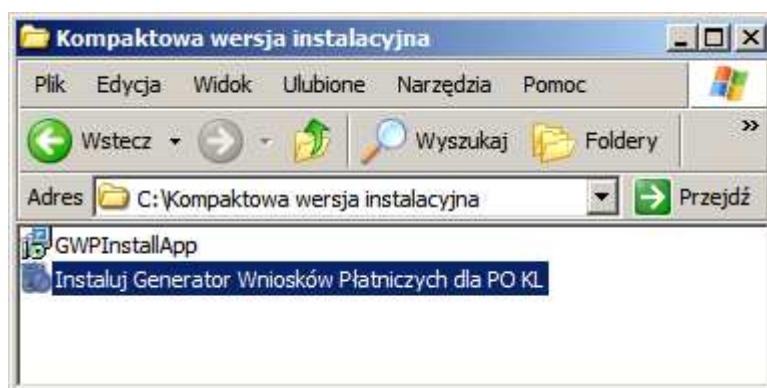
Kompaktowa wersja instalacyjna

Plik Edycja Widok Ulubione Narzędzia Pomoc

Wstecz Wyszukaj Foldery »

Adres C:\Kompaktowa wersja instalacyjna Przejdź

GWPInstallApp

Instaluj Generator Wniosków Płatniczych dla PO KL